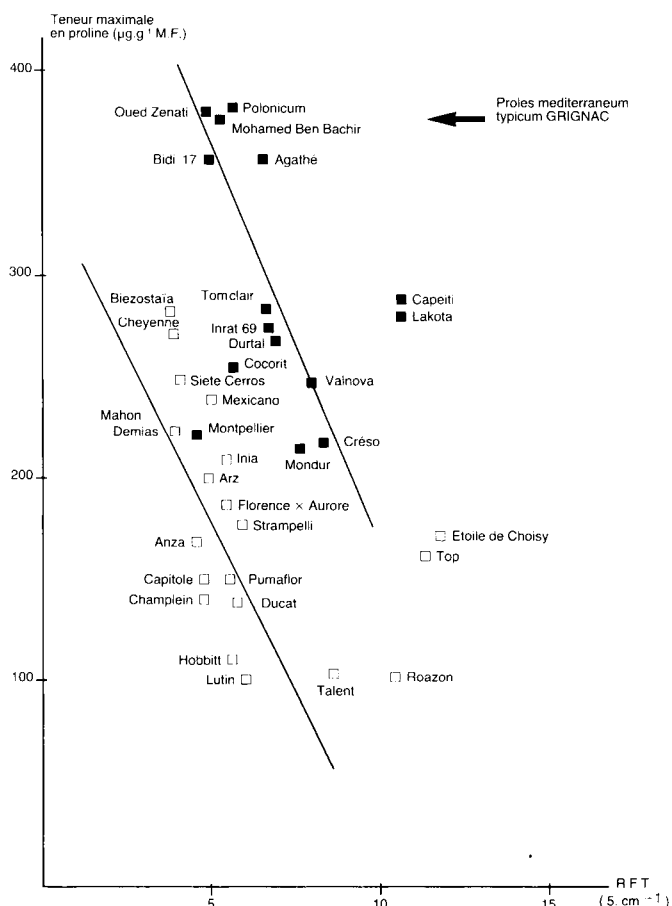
Teneur maximale
en proline (µg.g⁻¹ M.F.)

400

300

200

100

Oued Zenati
Polonicum
Mohamed Ben Bachir
Proles mediterraneum
typicum GRIGNAC
Bidi 17
Agathé
Biezostaïa
Cheyenne
Tomclair
Inrat 69
Durtal
Capeiti
Lakota
Cocorit
Siete Cerros
Valnova
Mexicano
Mahon
Demias
Montpellier
Créso
Inia
Mondur
Arz
Florence × Aurore
Strampelli
Etoile de Choisy
Anza
Top
Capitole
Pumaflor
Champlein
Ducat
Hobbitt
Lutin
Talent
Roazon

5
10
15
R F T
(5. cm⁻¹)